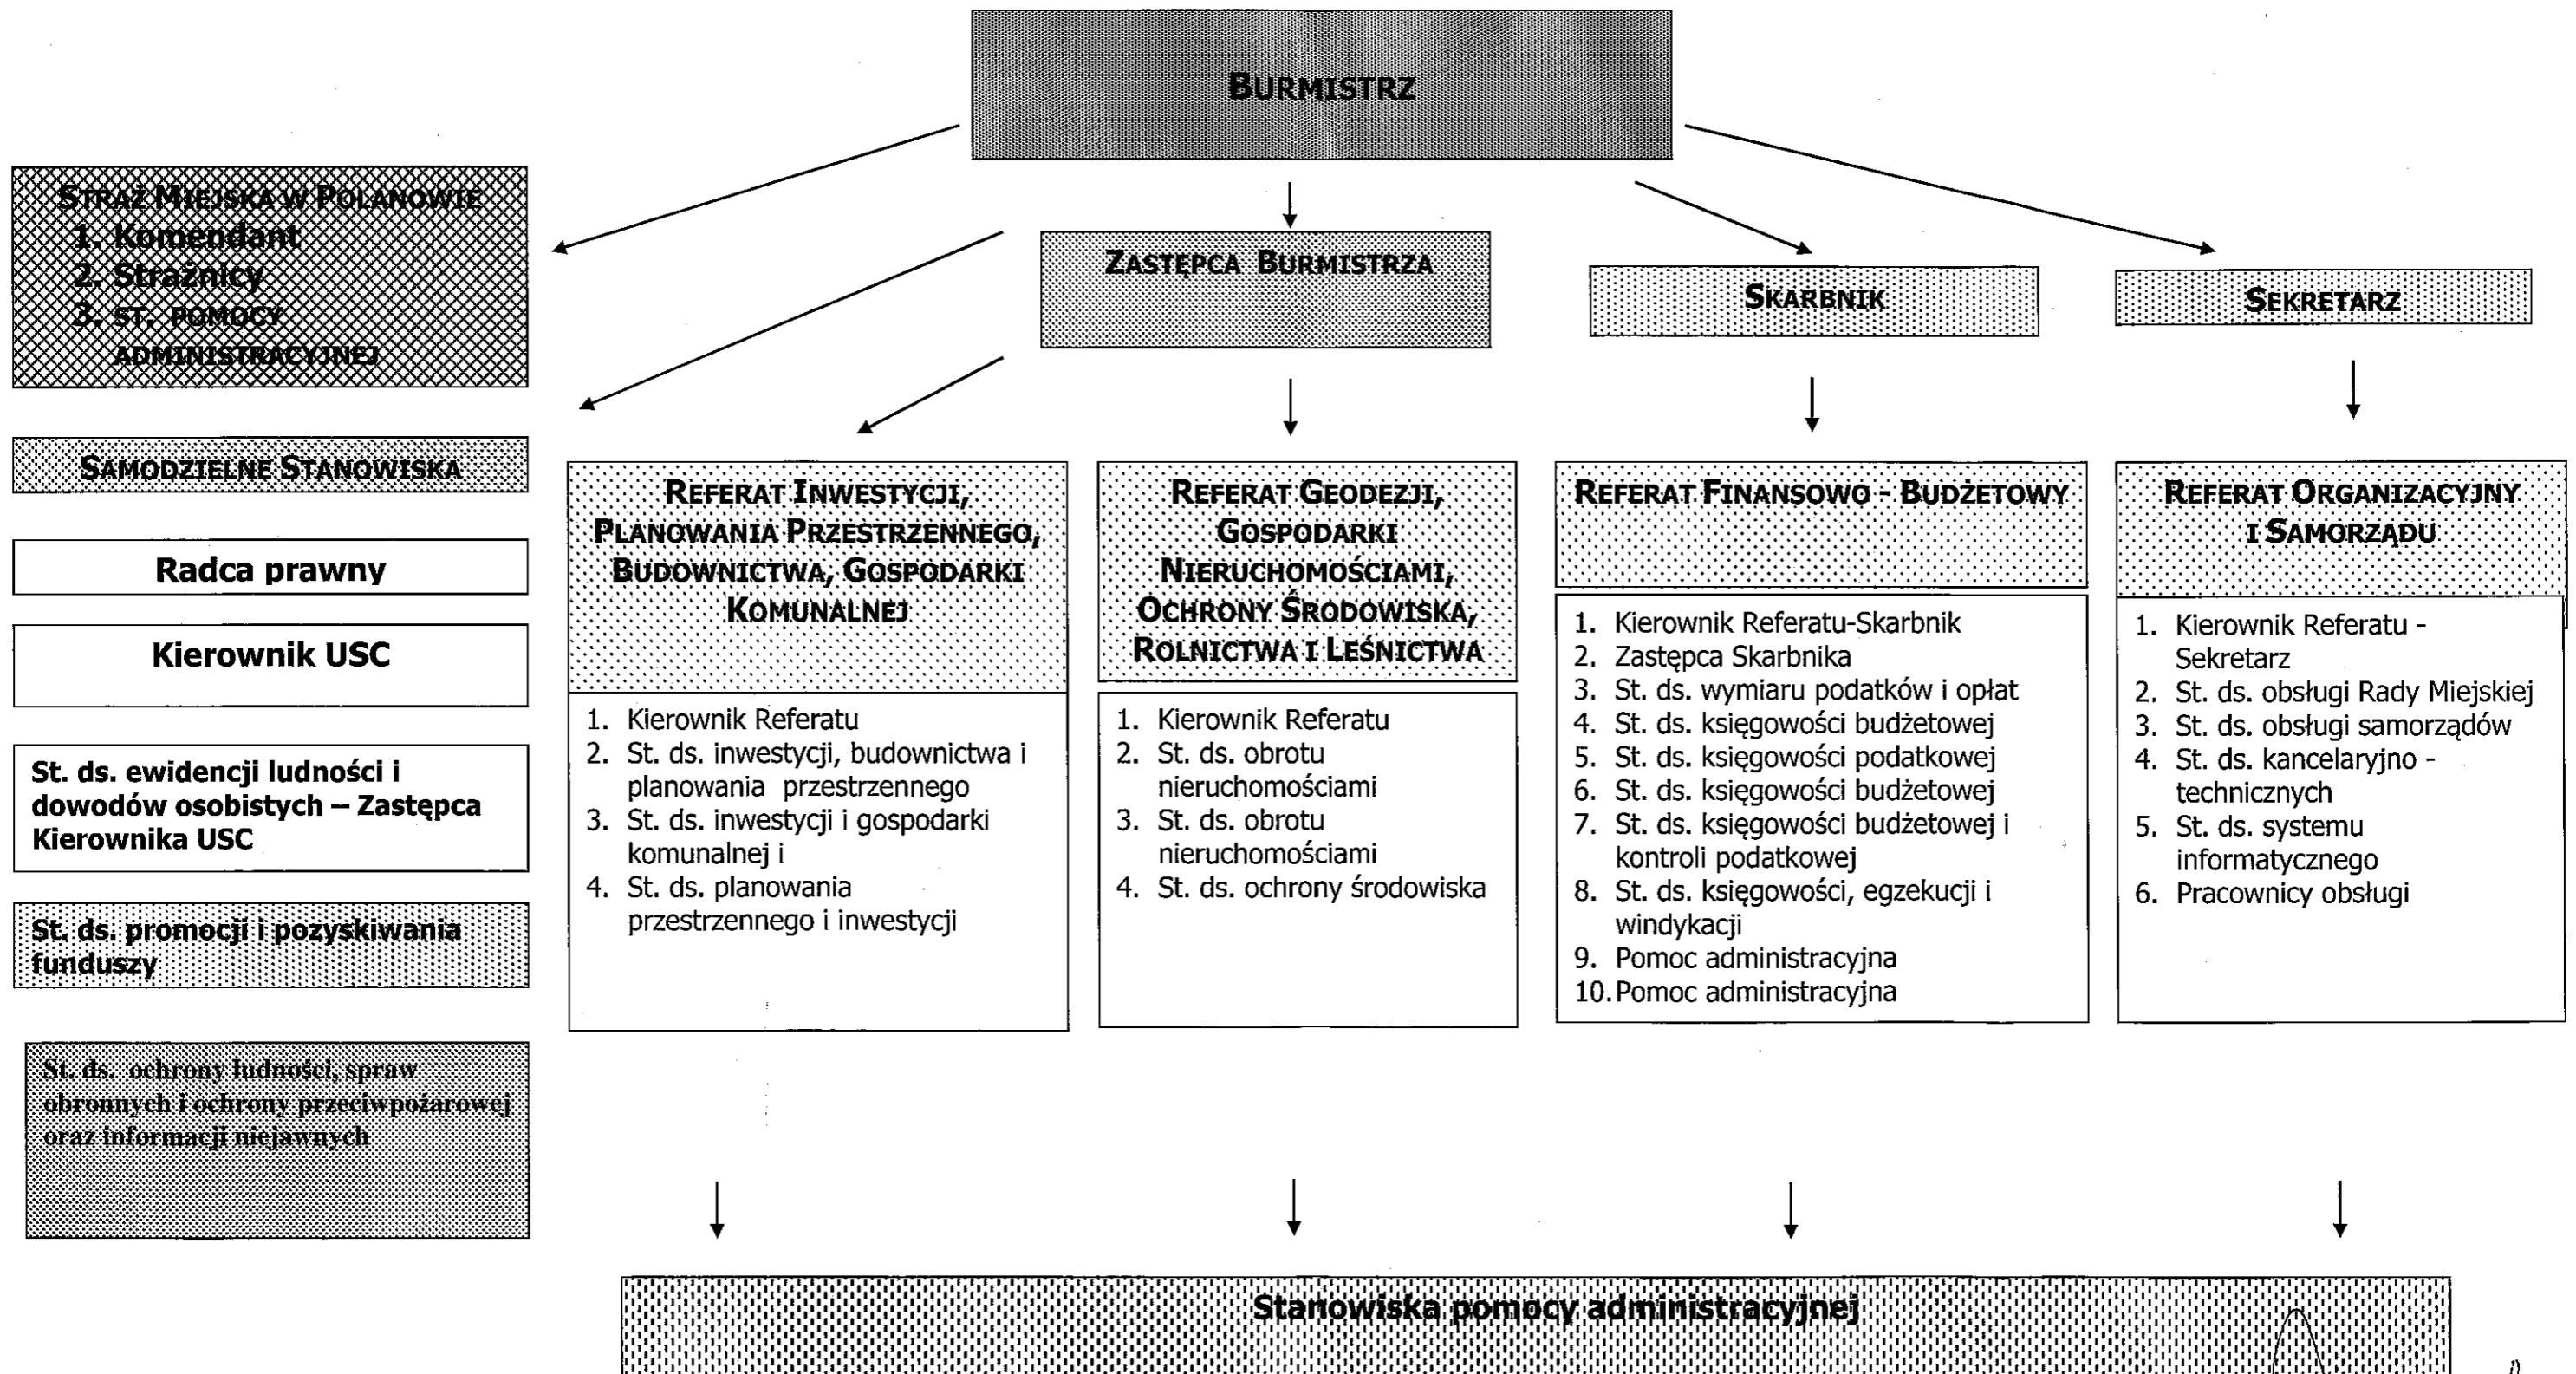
BURMISTRZ

STRAŻ MIEJSKA W POLANOWIE
1. Komendant
2. Strażnicy
3. ST. POMOCY ADMINISTRACYJNEJ

ZASTĘPCA BURMISTRZA

SKARBNIK

SEKRETARZ

SAMODZIELNE STANOWISKA

Radca prawny

Kierownik USC

St. ds. ewidencji ludności i dowodów osobistych – Zastępca Kierownika USC

St. ds. promocji i pozyskiwania funduszy

St. ds. ochrony ludności, spraw obronnych i ochrony przeciwpożarowej oraz informacji niejawnych

REFERAT INWESTYCJI, PLANOWANIA PRZESTRZENNEGO, BUDOWNICTWA, GOSPODARKI KOMUNALNEJ

1. Kierownik Referatu
2. St. ds. inwestycji, budownictwa i planowania przestrzennego
3. St. ds. inwestycji i gospodarki komunalnej i
4. St. ds. planowania przestrzennego i inwestycji

REFERAT GEODEZJI, GOSPODARKI NIERUCHOMOŚCIAMI, OCHRONY ŚRODOWISKA, ROLNICTWA I LEŚNICTWA

1. Kierownik Referatu
2. St. ds. obrotu nieruchomościami
3. St. ds. obrotu nieruchomościami
4. St. ds. ochrony środowiska

REFERAT FINANSOWO - BUDŻETOWY

1. Kierownik Referatu-Skarbnik
2. Zastępca Skarbnika
3. St. ds. wymiaru podatków i opłat
4. St. ds. księgowości budżetowej
5. St. ds. księgowości podatkowej
6. St. ds. księgowości budżetowej
7. St. ds. księgowości budżetowej i kontroli podatkowej
8. St. ds. księgowości, egzekucji i windykacji
9. Pomoc administracyjna
10. Pomoc administracyjna

REFERAT ORGANIZACYJNY I SAMORZĄDU

1. Kierownik Referatu - Sekretarz
2. St. ds. obsługi Rady Miejskiej
3. St. ds. obsługi samorządów
4. St. ds. kancelaryjno - technicznych
5. St. ds. systemu informatycznego
6. Pracownicy obsługi

Stanowiska pomocy administracyjnej